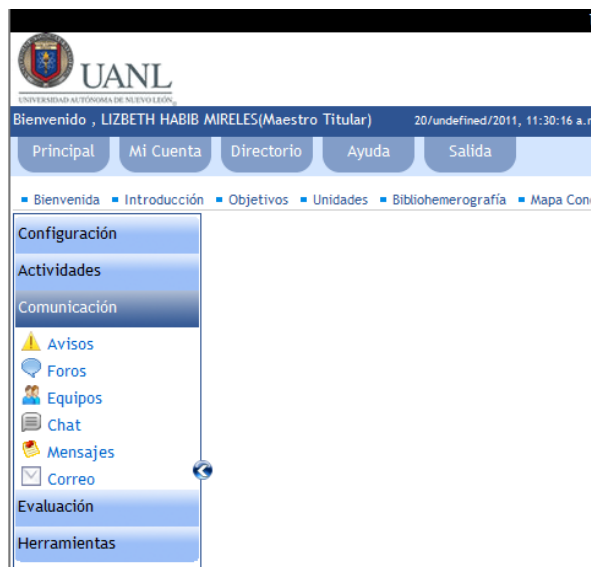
UANL
UNIVERSIDAD AUTÓNOMA DE NUEVO LEÓN

Bienvenido , LIZBETH HABIB MIRELES(Maestro Titular) 20/undefined/2011, 11:30:16 a.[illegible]

Principal
Mi Cuenta
Directorio
Ayuda
Salida

Bienvenida
Introducción
Objetivos
Unidades
Bibliohemerografía
Mapa Con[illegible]

Configuración
Actividades
Comunicación
Avisos
Foros
Equipos
Chat
Mensajes
Correo
Evaluación
Herramientas